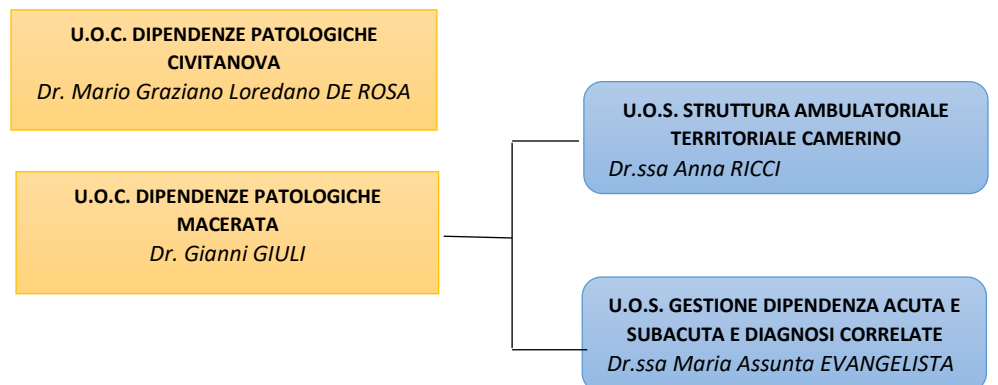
U.O.C. DIPENDENZE PATOLOGICHE CIVITANOVA
Dr. Mario Graziano Loredano DE ROSA

U.O.C. DIPENDENZE PATOLOGICHE MACERATA
Dr. Gianni GIULI

U.O.S. STRUTTURA AMBULATORIALE TERRITORIALE CAMERINO
Dr.ssa Anna RICCI

U.O.S. GESTIONE DIPENDENZA ACUTA E SUBACUTA E DIAGNOSI CORRELATE
Dr.ssa Maria Assunta EVANGELISTA